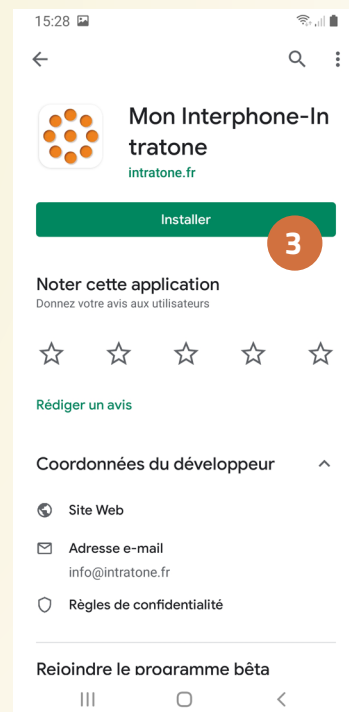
15:28

Mon Interphone-Intratone
intratone.fr

Installer

3

Noter cette application
Donnez votre avis aux utilisateurs

☆ ☆ ☆ ☆ ☆

Rédiger un avis

Coordonnées du développeur

Site Web

Adresse e-mail
info@intratone.fr

Règles de confidentialité

Rejoindre le programme bêta